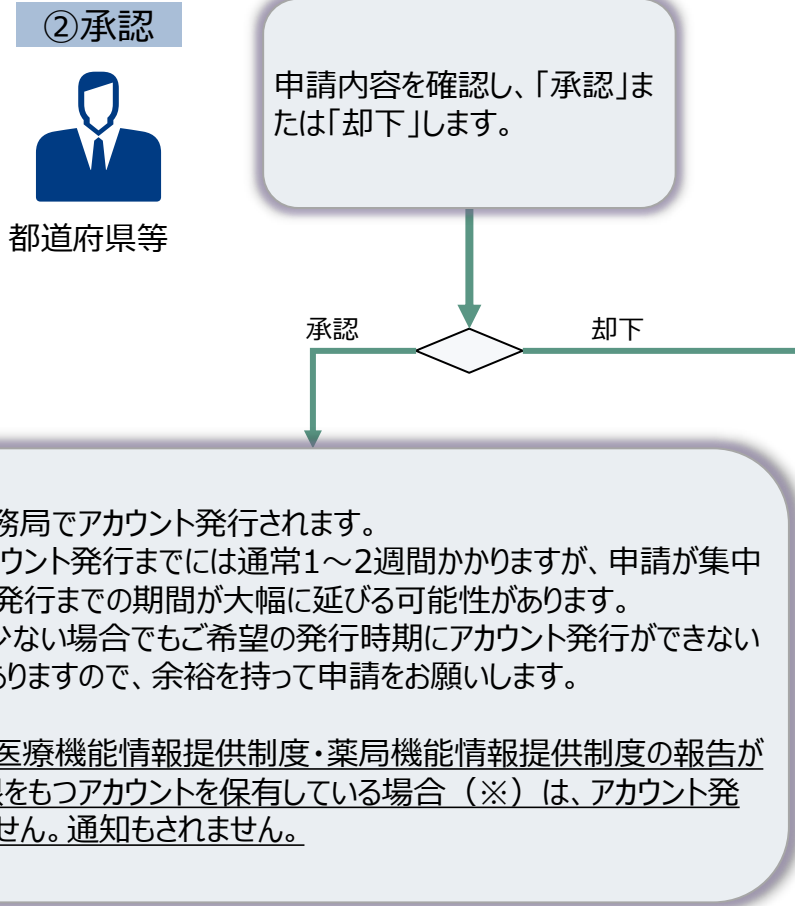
②承認

都道府県等

申請内容を確認し、「承認」または「却下」します。

承認

却下

務局でアカウント発行されます。
ウント発行までには通常1～2週間かかりますが、申請が集中
発行までの期間が大幅に延びる可能性があります。
ない場合でもご希望の発行時期にアカウント発行ができない
りますので、余裕を持って申請をお願いします。

医療機能情報提供制度・薬局機能情報提供制度の報告が
をもつアカウントを保有している場合（※）は、アカウント発
せん。通知もされません。